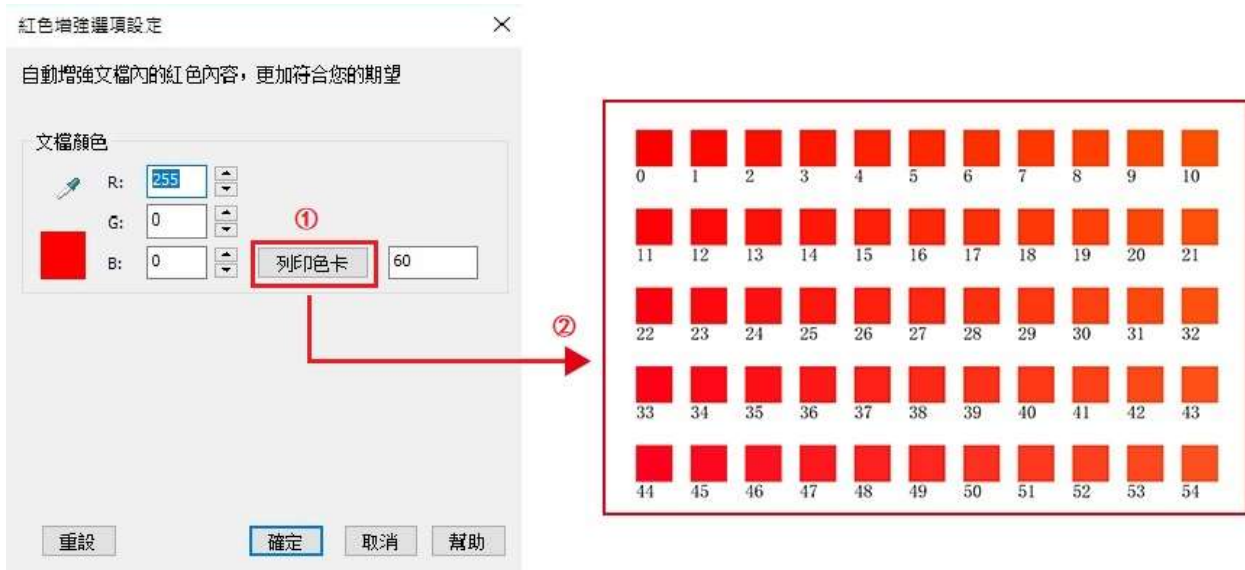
紅色增強選項設定

×

自動增強文檔內的紅色內容，更加符合您的期望

文檔顏色

R: 255

G: 0

B: 0

①

列印色卡

60

②

| 0 | 1 | 2 | 3 | 4 | 5 | 6 | 7 | 8 | 9 | 10 |
|---|---|---|---|---|---|---|---|---|---|---|
| 11 | 12 | 13 | 14 | 15 | 16 | 17 | 18 | 19 | 20 | 21 |
| 22 | 23 | 24 | 25 | 26 | 27 | 28 | 29 | 30 | 31 | 32 |
| 33 | 34 | 35 | 36 | 37 | 38 | 39 | 40 | 41 | 42 | 43 |
| 44 | 45 | 46 | 47 | 48 | 49 | 50 | 51 | 52 | 53 | 54 |

重設

確定

取消

幫助